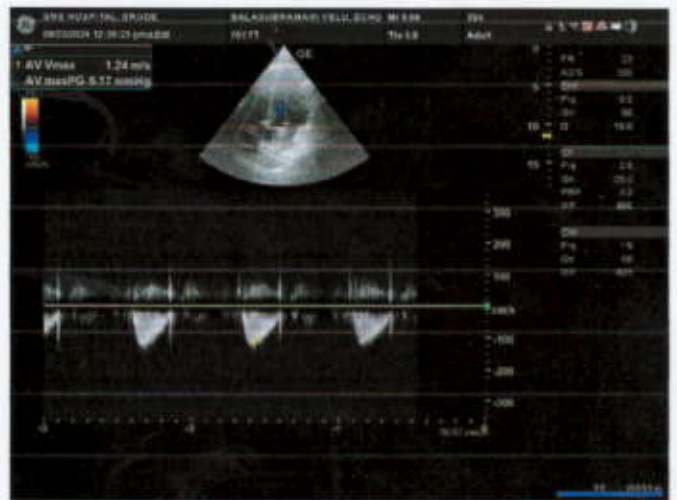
GE

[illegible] HOSPITAL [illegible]

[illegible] 12:38:23 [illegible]

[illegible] ECHO

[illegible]

MI 0.66

TIs 0.8

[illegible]

Adult

1 AV Vmax 1.24 m/s

AV maxPG 6.17 mmHg

GE

FR 27

AZS 100

Frq 2.5

Gn 96

D 15.0

Frq 2.5

Gn 25.0

PRF 4.3

WF 400

Frq 1.9

Gn 98

WF 400

300

200

100

cm/s

-100

-200

-300

-400

5

10

15

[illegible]